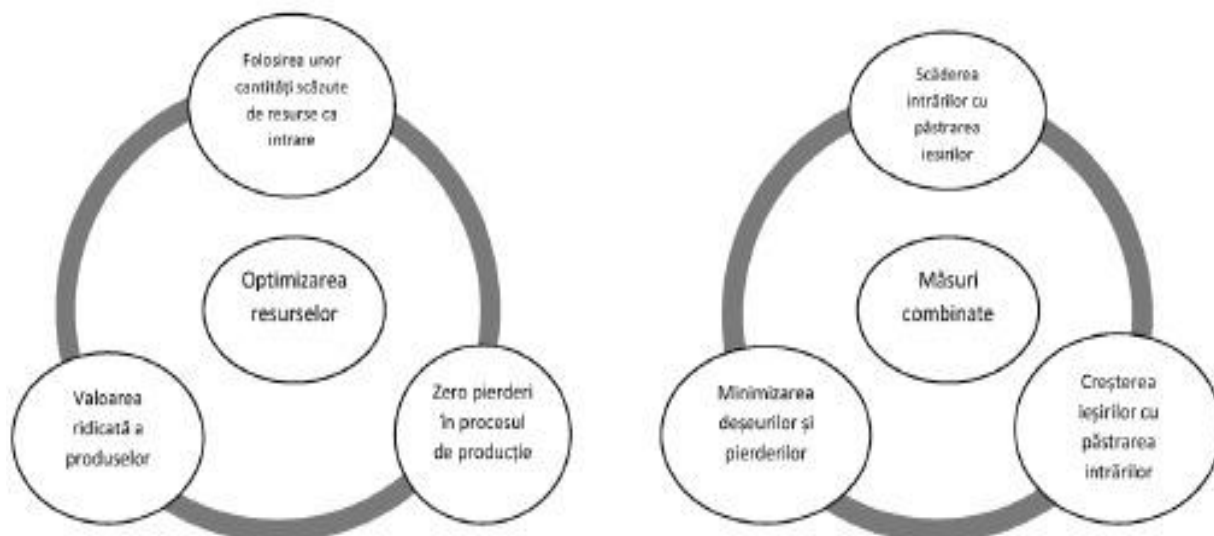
Folosirea unor cantități scăzute de resurse ca intrare

Optimizarea resurselor

Valoarea ridicată a produselor

Zero pierderi în procesul de producție

Scăderea intrărilor cu păstrarea ieșirilor

Măsuri combinate

Minimizarea deșeurilor și pierderilor

Creșterea ieșirilor cu păstrarea intrărilor